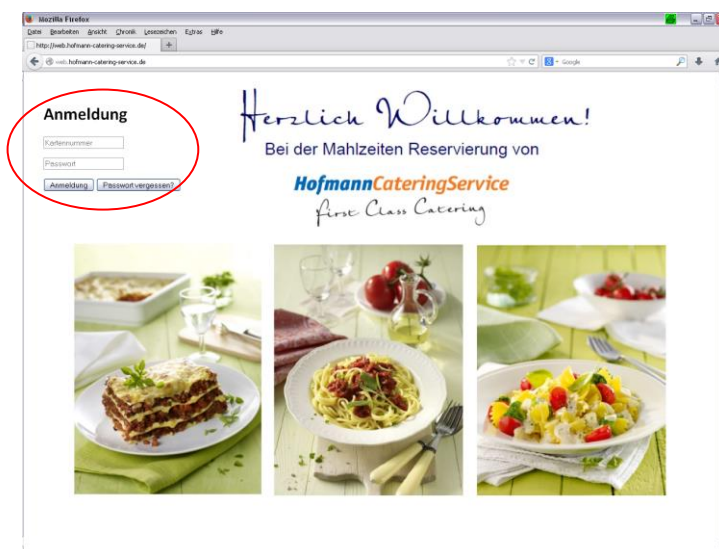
Mozilla Firefox
Datei Bearbeiten Ansicht Chronik Lesezeichen Extras Hilfe
http://web.hofmann-catering-service.de/
web.hofmann-catering-service.de
Google

Anmeldung
Kartennummer
Passwort
Anmeldung Passwort vergessen?

Herzlich Willkommen!
Bei der Mahlzeiten Reservierung von
HofmannCateringService
first Class Catering